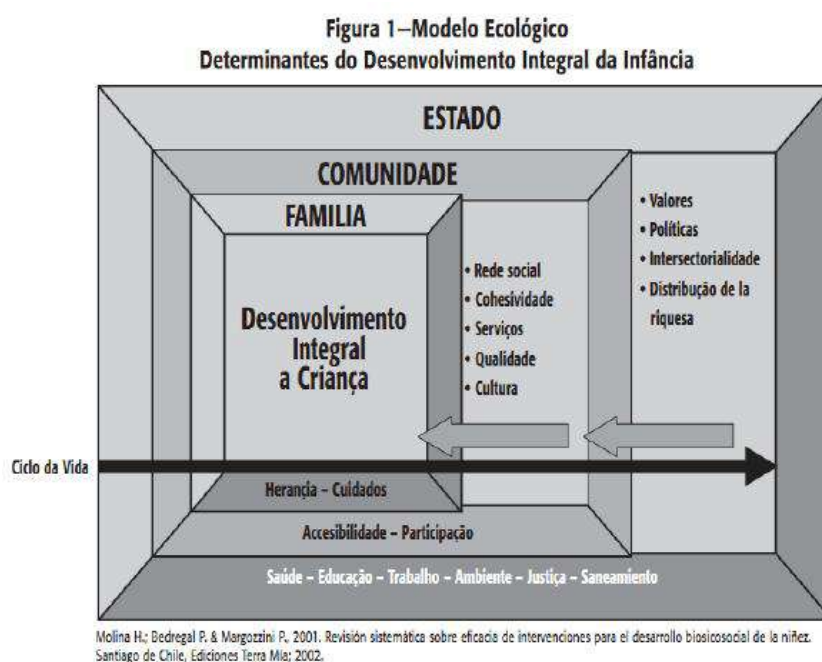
Figura 1–Modelo Ecológico
Determinantes do Desenvolvimento Integral da Infância

ESTADO

COMUNIDADE

FAMILIA

Desenvolvimento Integral a Criança

• Rede social
• Cohesividade
• Serviços
• Qualidade
• Cultura

• Valores
• Políticas
• Intersectorialidade
• Distribução de la riquesa

Ciclo da Vida

Herança – Cuidados

Accesibilidade – Participação

Saúde – Educação – Trabalho – Ambiente – Justiça – Saneamiento

Molina H.; Bedregal P. & Margozzini P., 2001. Revisión sistemática sobre eficacia de intervenciones para el desarrollo biosicosocial de la niñez. Santiago de Chile, Ediciones Terra Mia; 2002.